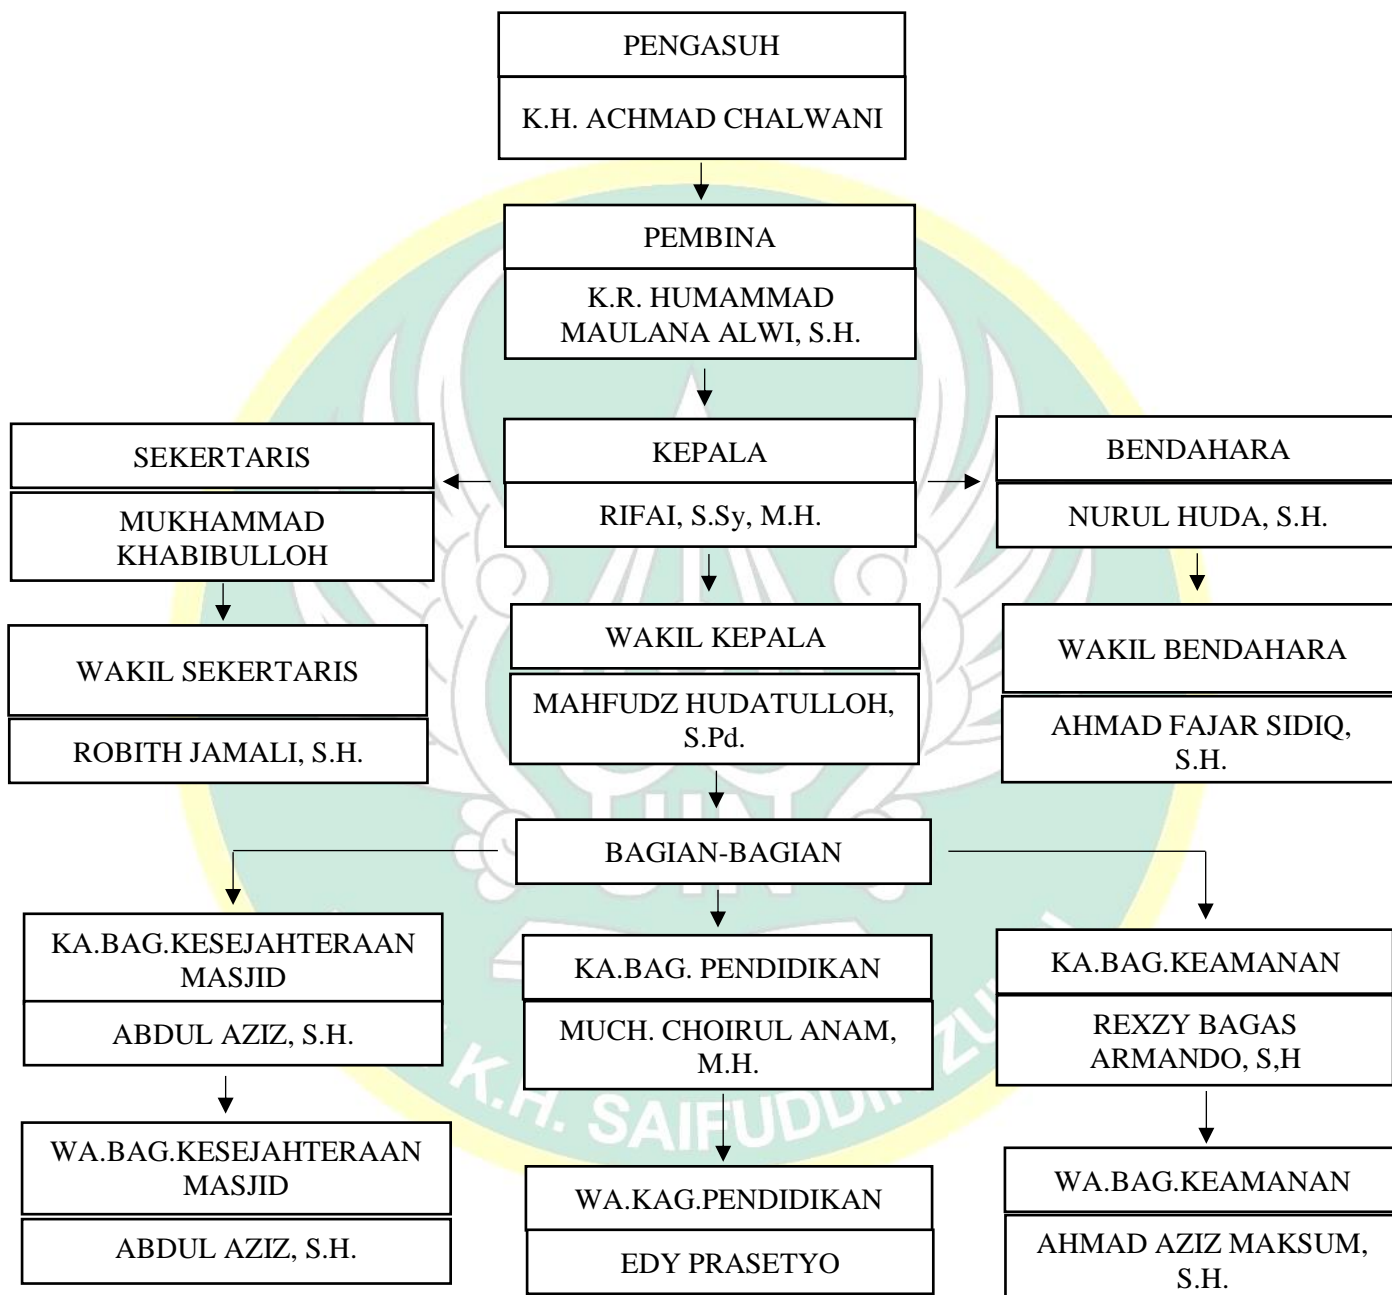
PENGASUH

K.H. ACHMAD CHALWANI

PEMBINA

K.R. HUMAMMAD MAULANA ALWI, S.H.

SEKERTARIS

MUKHAMMAD KHABIBULLOH

KEPALA

RIFAI, S.Sy, M.H.

BENDAHARA

NURUL HUDA, S.H.

WAKIL SEKERTARIS

ROBITH JAMALI, S.H.

WAKIL KEPALA

MAHFUDZ HUDATULLOH, S.Pd.

WAKIL BENDAHARA

AHMAD FAJAR SIDIQ, S.H.

BAGIAN-BAGIAN

KA.BAG.KESEJAHTERAAN MASJID

ABDUL AZIZ, S.H.

KA.BAG. PENDIDIKAN

MUCH. CHOIRUL ANAM, M.H.

KA.BAG.KEAMANAN

REXZY BAGAS ARMANDO, S,H

WA.BAG.KESEJAHTERAAN MASJID

ABDUL AZIZ, S.H.

WA.KAG.PENDIDIKAN

EDY PRASETYO

WA.BAG.KEAMANAN

AHMAD AZIZ MAKSUM, S.H.

K.H. SAIFUDDIN ZUHRI